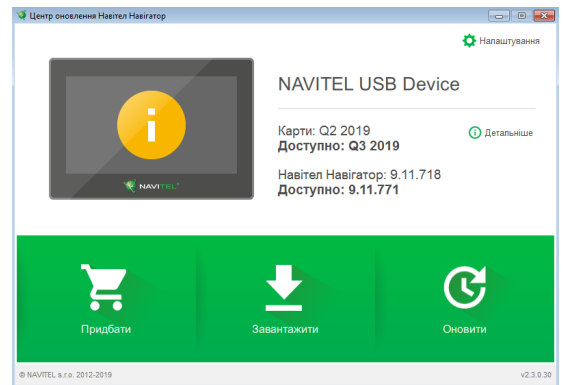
Центр оновлення Навітел Навігатор

Налаштування

NAVITEL®

NAVITEL USB Device

Карти: Q2 2019
Доступно: Q3 2019

Детальніше

Навітел Навігатор: 9.11.718
Доступно: 9.11.771

Придбати

Завантажити

Оновити

© NAVITEL s.r.o. 2012-2019

v2.3.0.30